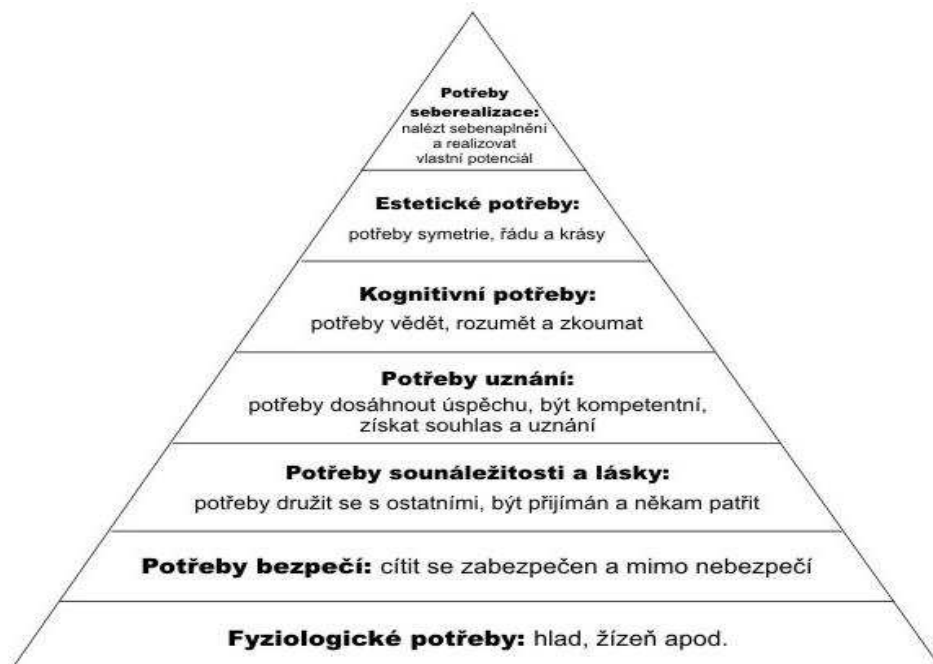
Potřeby seberealizace: nalézt sebenaplnění a realizovat vlastní potenciál

Estetické potřeby:
potřeby symetrie, řádu a krásy

Kognitivní potřeby:
potřeby vědět, rozumět a zkoumat

Potřeby uznání:
potřeby dosáhnout úspěchu, být kompetentní, získat souhlas a uznání

Potřeby sounáležitosti a lásky:
potřeby družit se s ostatními, být přijímán a někam patřit

Potřeby bezpečí: cítit se zabezpečen a mimo nebezpečí

Fyziologické potřeby: hlad, žízeň apod.